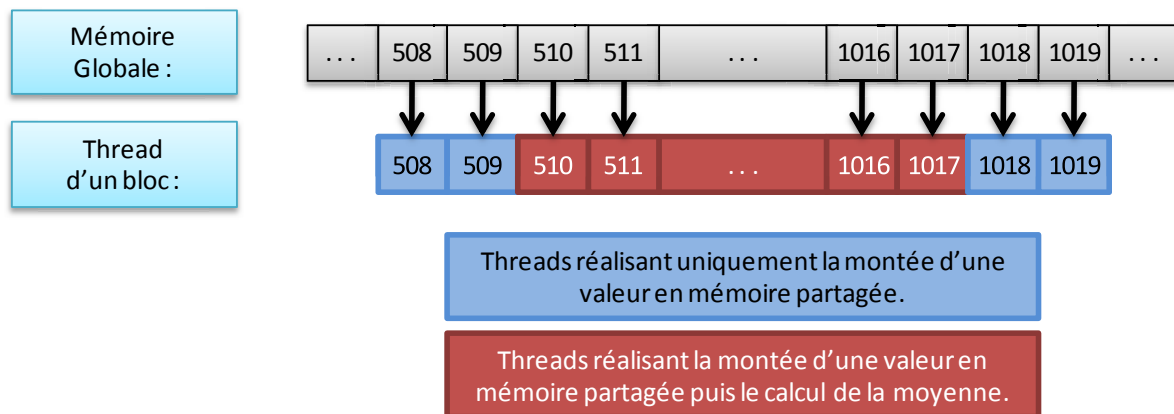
Mémoire Globale :

| . . . | 508 | 509 | 510 | 511 | . . . | 1016 | 1017 | 1018 | 1019 | . . . |
|---|---|---|---|---|---|---|---|---|---|---|

Thread d'un bloc :

| 508 | 509 | 510 | 511 | . . . | 1016 | 1017 | 1018 | 1019 |
|---|---|---|---|---|---|---|---|---|

Threads réalisant uniquement la montée d'une valeur en mémoire partagée.

Threads réalisant la montée d'une valeur en mémoire partagée puis le calcul de la moyenne.